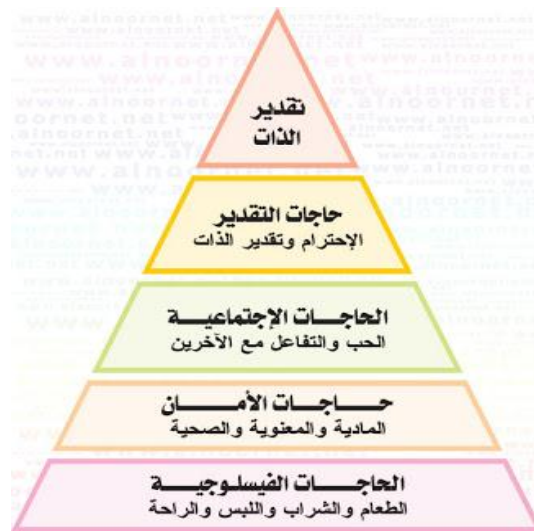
www.alnoornet.net
www.alnoornet.net

تقدير
الذات

حاجات التقدير
الإحترام وتقدير الذات

الحاجـات الإجتماعيـة
الحب والتفاعل مع الآخرين

حـاجـات الأمـان
المادية والمعنوية والصحية

الحاجـات الفيسلوجيـة
الطعام والشراب واللبس والراحة